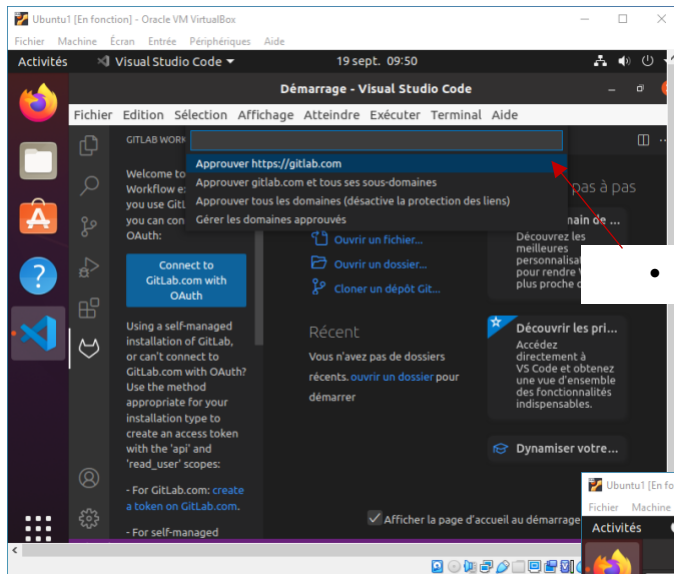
Ubuntu1 [En fonction] - Oracle VM VirtualBox

Fichier Machine Écran Entrée Périphériques Aide

Activités Visual Studio Code 19 sept. 09:50

Démarrage - Visual Studio Code

Fichier Edition Sélection Affichage Atteindre Exécuter Terminal Aide

GITLAB WORK

Approuver https://gitlab.com
Approuver gitlab.com et tous ses sous-domaines
Approuver tous les domaines (désactive la protection des liens)
Gérer les domaines approuvés

Welcome to Workflow e you use Git you can con OAuth:

Connect to GitLab.com with OAuth

Using a self-managed installation of GitLab, or can't connect to GitLab.com with OAuth? Use the method appropriate for your installation type to create an access token with the 'api' and 'read_user' scopes:

- For GitLab.com: create a token on GitLab.com.

- For self-managed

Ouvrir un fichier...
Ouvrir un dossier...
Cloner un dépôt Git...

Récent

Vous n'avez pas de dossiers récents. ouvrir un dossier pour démarrer

pas à pas

nain de ...
Découvrez les meilleures personnalisat pour rendre V plus proche c

Découvrir les pri...
Accédez directement à VS Code et obtenez une vue d'ensemble des fonctionnalités indispensables.

Dynamiser votre...

Afficher la page d'accueil au démarrage

Ubuntu1 [En fo
Fichier Machine
Activités